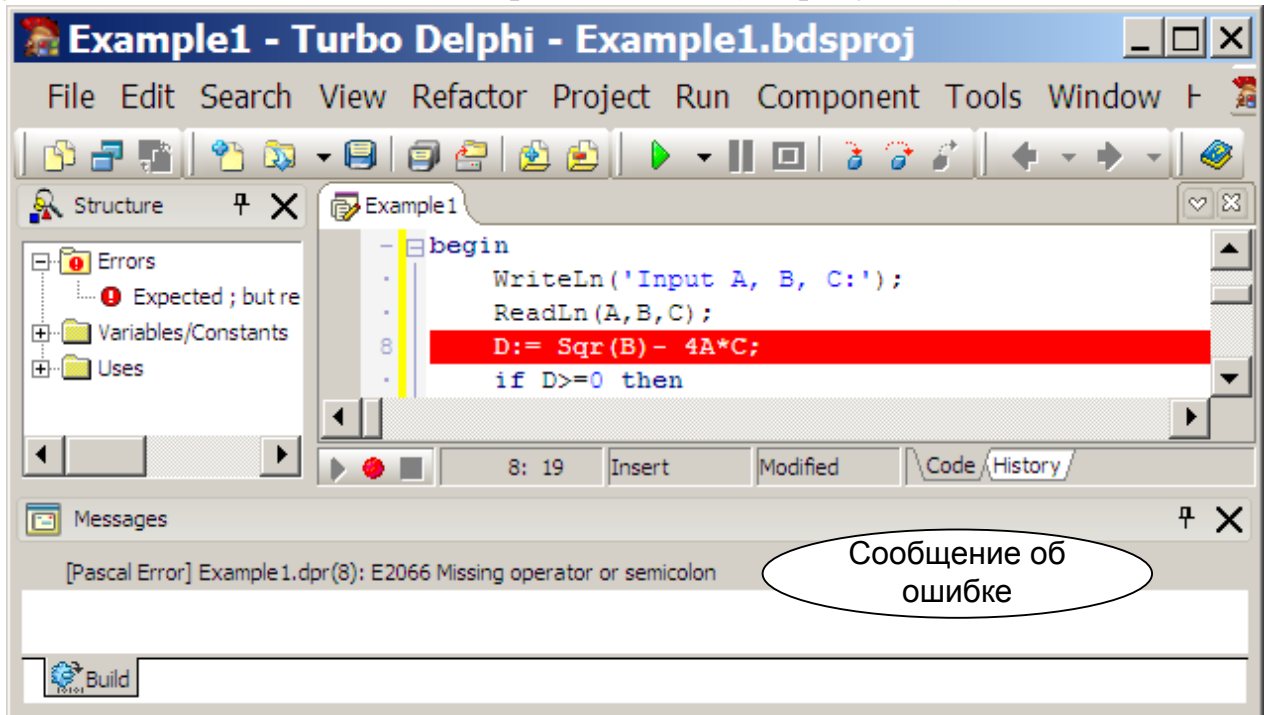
Example1 - Turbo Delphi - Example1.bdsproj

File Edit Search View Refactor Project Run Component Tools Window H

Structure

Errors
Expected ; but re
Variables/Constants
Uses

Example1

begin
WriteLn('Input A, B, C:');
ReadLn(A,B,C);
8 D:= Sqr(B)- 4A*C;
if D>=0 then

8: 19 Insert Modified Code History

Messages

[Pascal Error] Example1.dpr(8): E2066 Missing operator or semicolon

Сообщение об ошибке

Build